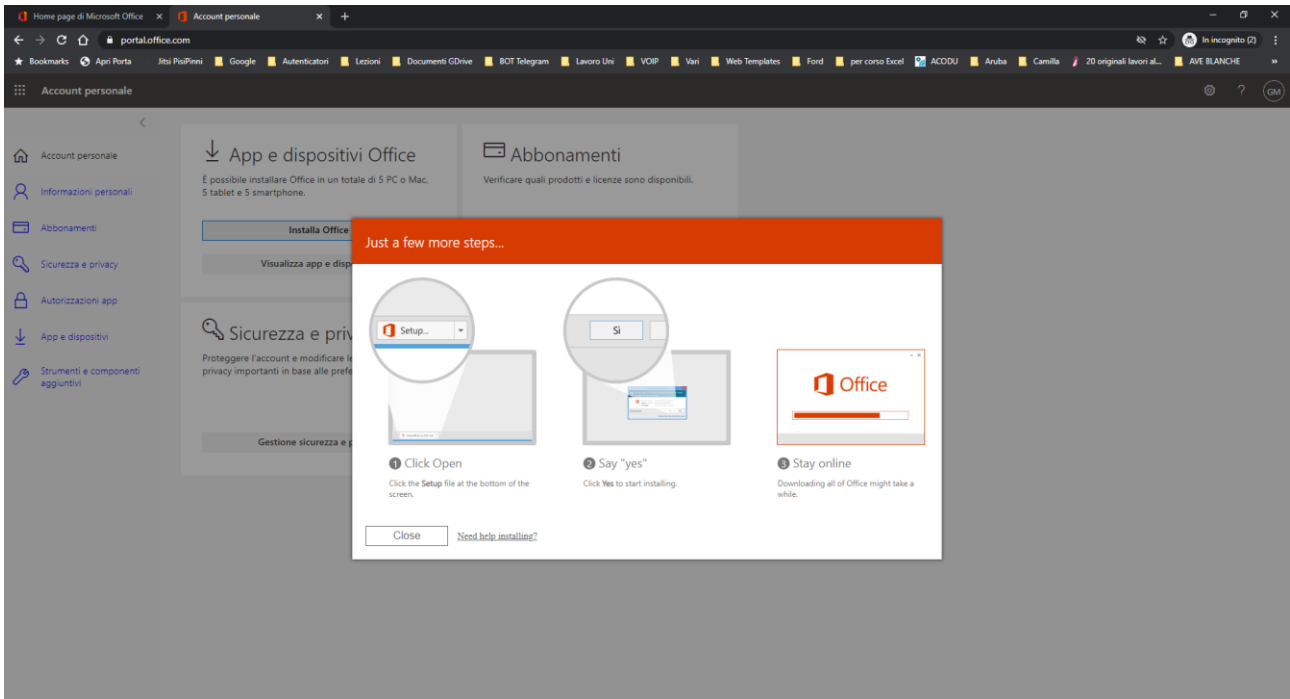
Home page di Microsoft Office × Account personale × +

portal.office.com

In incognito (2)

Bookmarks Apri Porta Jitsi PisiPinni Google Autenticatori Lezioni Documenti GDrive BOT Telegram Lavoro Uni VOIP Vari Web Templates Ford per corso Excel ACODU Aruba Camilla 20 originali lavori al... AVE BLANCHE

Account personale

GM

Account personale
Informazioni personali
Abbonamenti
Sicurezza e privacy
Autorizzazioni app
App e dispositivi
Strumenti e componenti aggiuntivi

App e dispositivi Office

È possibile installare Office in un totale di 5 PC o Mac, 5 tablet e 5 smartphone.

Installa Office

Visualizza app e disp

Abbonamenti

Verificare quali prodotti e licenze sono disponibili.

Sicurezza e priv

Proteggere l'account e modificare le privacy importanti in base alle prefe

Gestione sicurezza e p

Just a few more steps...

Setup...

Sì

Office

1 Click Open

Click the Setup file at the bottom of the screen.

2 Say "yes"

Click Yes to start installing.

3 Stay online

Downloading all of Office might take a while.

Close

Need help installing?